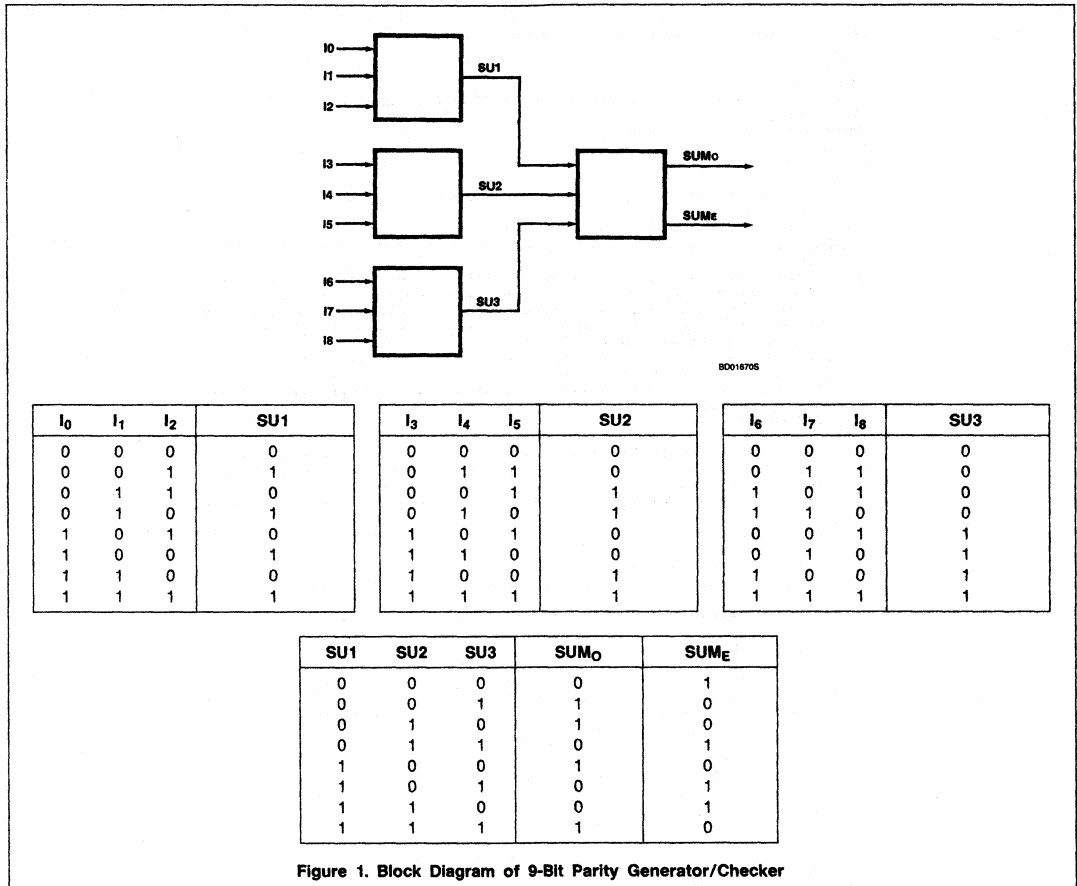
I0
I1
I2
SU1
I3
I4
I5
SU2
SUMO
SUME
I6
I7
I8
SU3
BD01670S

| $I_0$ | $I_1$ | $I_2$ | SU1 |
|---|---|---|---|
| 0 | 0 | 0 | 0 |
| 0 | 0 | 1 | 1 |
| 0 | 1 | 1 | 0 |
| 0 | 1 | 0 | 1 |
| 1 | 0 | 1 | 0 |
| 1 | 0 | 0 | 1 |
| 1 | 1 | 0 | 0 |
| 1 | 1 | 1 | 1 |

| $I_3$ | $I_4$ | $I_5$ | SU2 |
|---|---|---|---|
| 0 | 0 | 0 | 0 |
| 0 | 1 | 1 | 0 |
| 0 | 0 | 1 | 1 |
| 0 | 1 | 0 | 1 |
| 1 | 0 | 1 | 0 |
| 1 | 1 | 0 | 0 |
| 1 | 0 | 0 | 1 |
| 1 | 1 | 1 | 1 |

| $I_6$ | $I_7$ | $I_8$ | SU3 |
|---|---|---|---|
| 0 | 0 | 0 | 0 |
| 0 | 1 | 1 | 0 |
| 1 | 0 | 1 | 0 |
| 1 | 1 | 0 | 0 |
| 0 | 0 | 1 | 1 |
| 0 | 1 | 0 | 1 |
| 1 | 0 | 0 | 1 |
| 1 | 1 | 1 | 1 |

| SU1 | SU2 | SU3 | $SUM_O$ | $SUM_E$ |
|---|---|---|---|---|
| 0 | 0 | 0 | 0 | 1 |
| 0 | 0 | 1 | 1 | 0 |
| 0 | 1 | 0 | 1 | 0 |
| 0 | 1 | 1 | 0 | 1 |
| 1 | 0 | 0 | 1 | 0 |
| 1 | 0 | 1 | 0 | 1 |
| 1 | 1 | 0 | 0 | 1 |
| 1 | 1 | 1 | 1 | 0 |

Figure 1. Block Diagram of 9-Bit Parity Generator/Checker